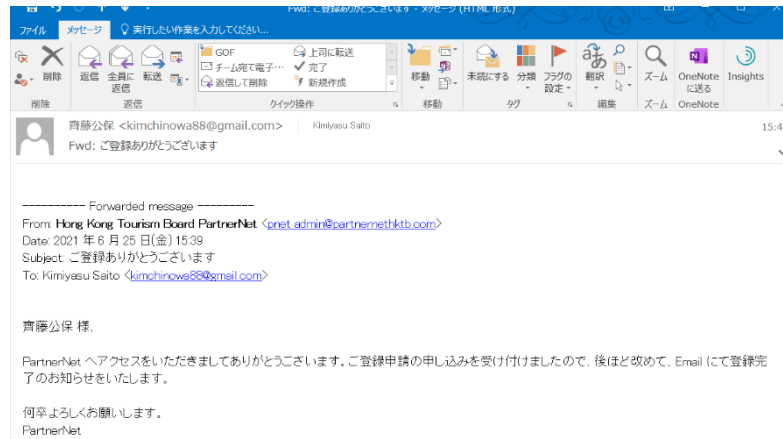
Fwd: ご登録ありがとうございます - メッセージ (HTML 形式)

ファイル メッセージ 実行したい作業を入力してください...

削除 返信 全員に返信 転送 GOF 上司に転送 チーム宛て電子... 完了 返信して削除 新規作成 移動 未読にする 分類 フラグの設定 翻訳 ズーム OneNote に送る Insights

削除 返信 クイック操作 移動 タグ 編集 ズーム OneNote

齊藤公保 <kimchinowa88@gmail.com> Kimiyasu Saito 15:4

Fwd: ご登録ありがとうございます

---------- Forwarded message ---------
From: Hong Kong Tourism Board PartnerNet <pnet.admin@partnernethktb.com>
Date: 2021 年 6 月 25 日(金) 15:39
Subject: ご登録ありがとうございます
To: Kimiyasu Saito <kimchinowa88@gmail.com>

齊藤公保 様、

PartnerNet へアクセスをいただきましてありがとうございます。ご登録申請の申し込みを受け付けましたので、後ほど改めて、Email にて登録完了のお知らせをいたします。

何卒よろしくお願いします。
PartnerNet